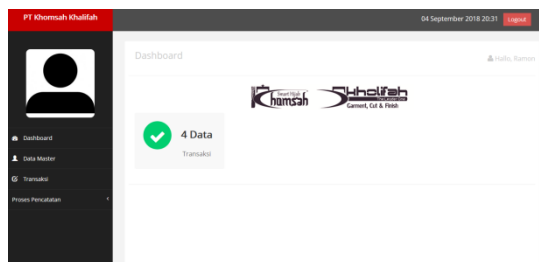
PT Khomsah Khalifah

04 September 2018 20:31 Logout

Dashboard

Data Master

Transaksi

Proses Pencatatan

Dashboard

Hallo, Ramon

Smart Hijab Khomsah

Khalifah Garment, Cut & Finish

4 Data

Transaksi